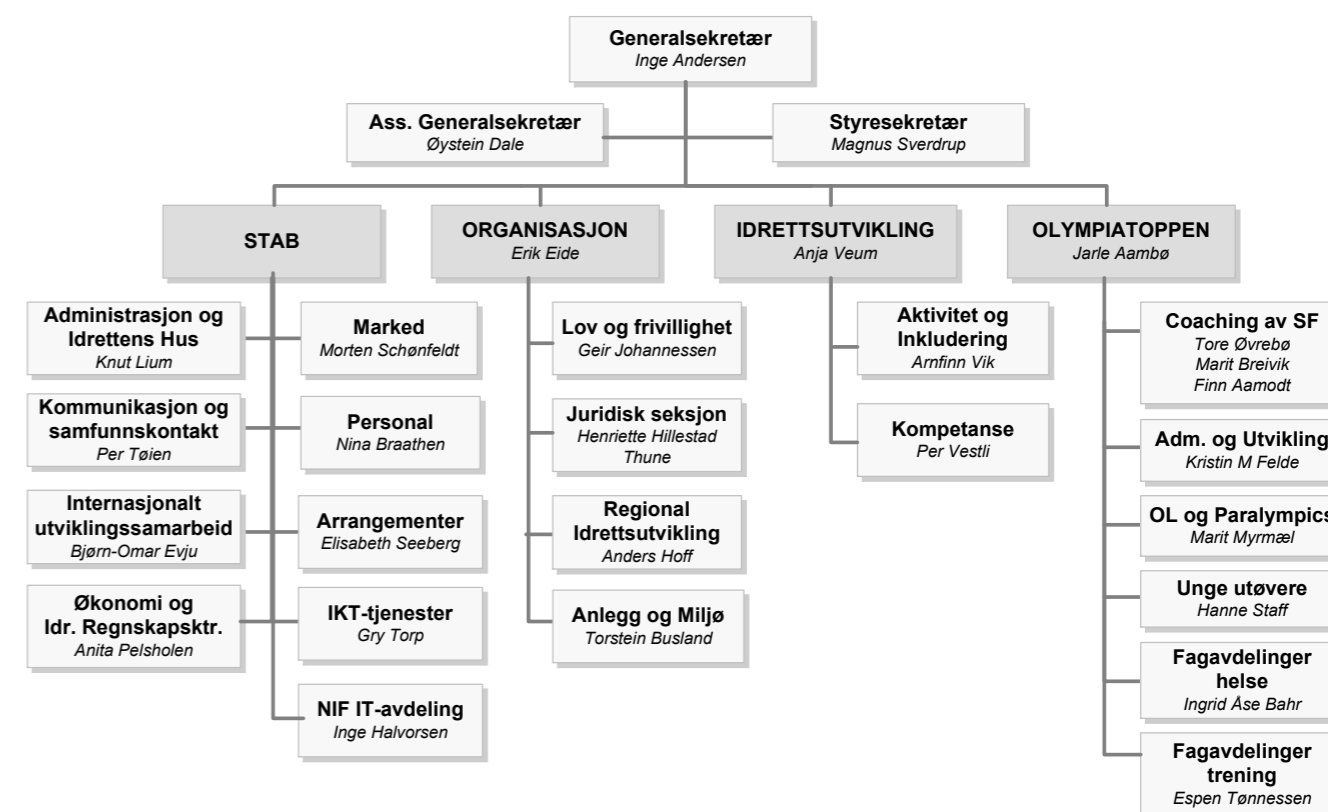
Generalsekretær
Inge Andersen

Ass. Generalsekretær
Øystein Dale

Styresekretær
Magnus Sverdrup

STAB

ORGANISASJON
Erik Eide

IDRETTSUTVIKLING
Anja Veum

OLYMPIATOPPEN
Jarle Aambø

Administrasjon og Idrettens Hus
Knut Lium

Marked
Morten Schønfeldt

Kommunikasjon og samfunnskontakt
Per Tøien

Personal
Nina Braathen

Internasjonalt utviklingssamarbeid
Bjørn-Omar Evju

Arrangementer
Elisabeth Seeberg

Økonomi og Idr. Regnskapsktr.
Anita Pelsholen

IKT-tjenester
Gry Torp

NIF IT-avdeling
Inge Halvorsen

Lov og frivillighet
Geir Johannessen

Juridisk seksjon
Henriette Hillestad Thune

Regional Idrettsutvikling
Anders Hoff

Anlegg og Miljø
Torstein Busland

Aktivitet og Inkludering
Arnfinn Vik

Kompetanse
Per Vestli

Coaching av SF
Tore Øvrebø
Marit Breivik
Finn Aamodt

Adm. og Utvikling
Kristin M Felde

OL og Paralympics
Marit Myrmæl

Unge utøvere
Hanne Staff

Fagavdelinger helse
Ingrid Åse Bahr

Fagavdelinger trening
Espen Tønnessen